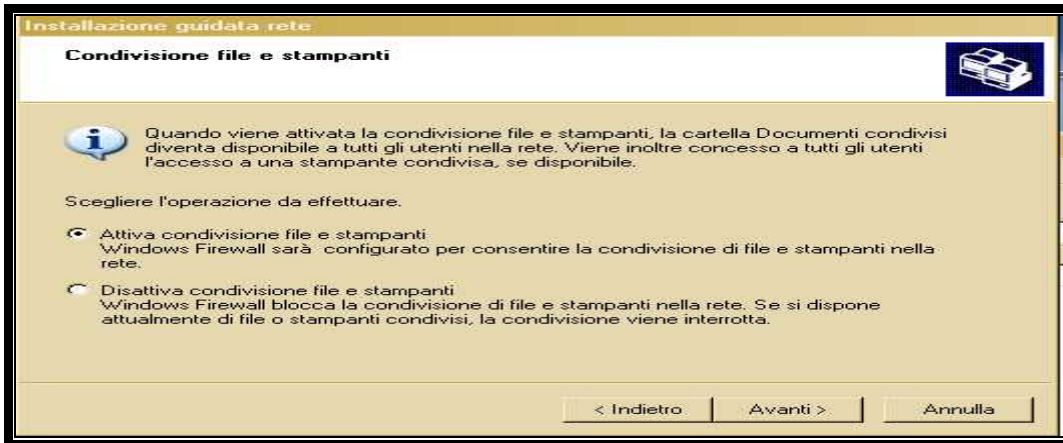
Installazione guidata rete

Condivisione file e stampanti

Quando viene attivata la condivisione file e stampanti, la cartella Documenti condivisi diventa disponibile a tutti gli utenti nella rete. Viene inoltre concesso a tutti gli utenti l'accesso a una stampante condivisa, se disponibile.

Scegliere l'operazione da effettuare.

Attiva condivisione file e stampanti
Windows Firewall sarà configurato per consentire la condivisione di file e stampanti nella rete.

Disattiva condivisione file e stampanti
Windows Firewall blocca la condivisione di file e stampanti nella rete. Se si dispone attualmente di file o stampanti condivisi, la condivisione viene interrotta.

< Indietro | Avanti > | Annulla